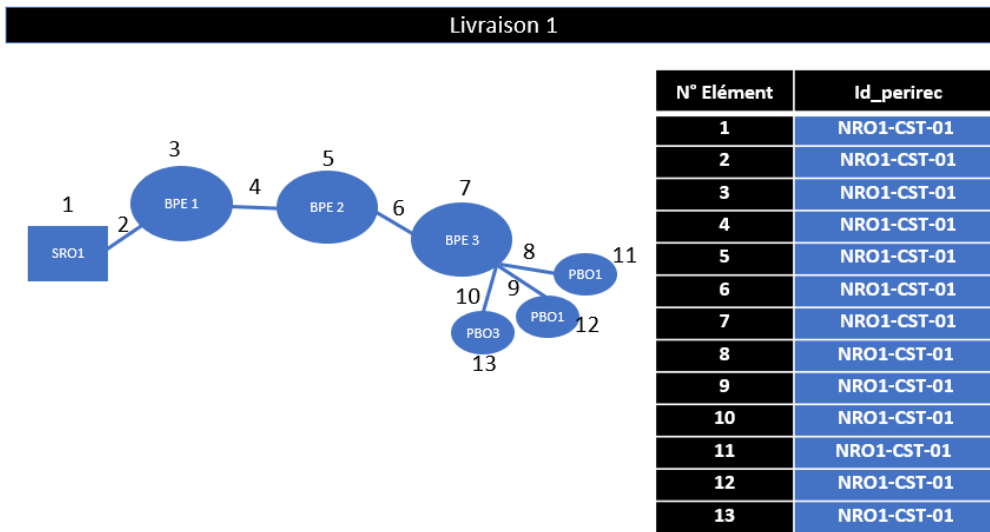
Livraison 1

1
SRO1
2
3
BPE 1
4
5
BPE 2
6
7
BPE 3
8
PBO1
11
9
PBO1
12
10
PBO3
13

| N° Elément | Id_perirec |
|---|---|
| 1 | NRO1-CST-01 |
| 2 | NRO1-CST-01 |
| 3 | NRO1-CST-01 |
| 4 | NRO1-CST-01 |
| 5 | NRO1-CST-01 |
| 6 | NRO1-CST-01 |
| 7 | NRO1-CST-01 |
| 8 | NRO1-CST-01 |
| 9 | NRO1-CST-01 |
| 10 | NRO1-CST-01 |
| 11 | NRO1-CST-01 |
| 12 | NRO1-CST-01 |
| 13 | NRO1-CST-01 |